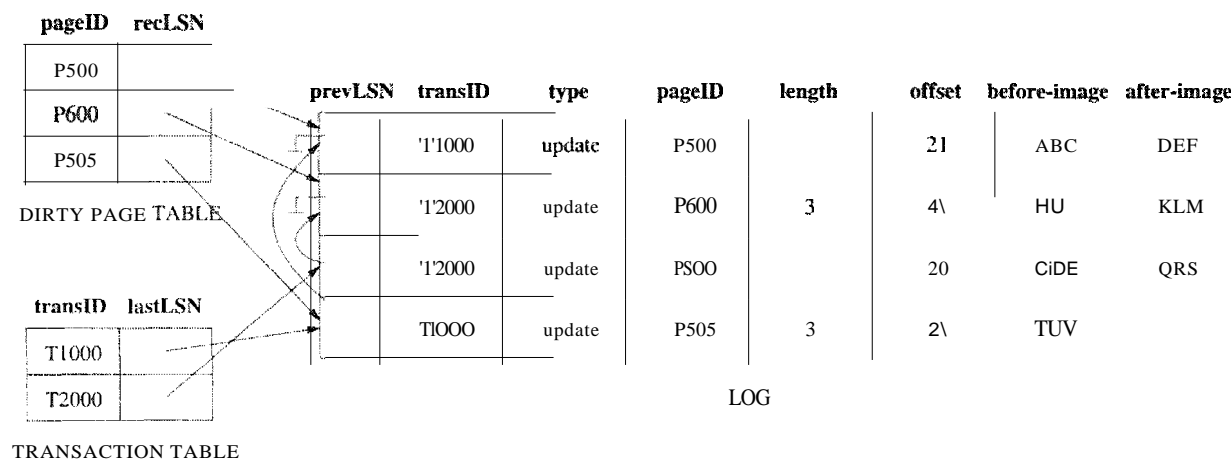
| pageID | recLSN |
|---|---|
| P500 | |
| P600 | |
| P505 | |

DIRTY PAGE TABLE

| transID | lastLSN |
|---|---|
| T1000 | |
| T2000 | |

TRANSACTION TABLE

| prevLSN | transID | type | pageID | length | offset | before-image | after-image |
|---|---|---|---|---|---|---|---|
| | '1'1000 | update | P500 | | 21 | ABC | DEF |
| | '1'2000 | update | P600 | 3 | 4\ | HU | KLM |
| | '1'2000 | update | PSOO | | 20 | CiDE | QRS |
| | TlOOO | update | P505 | 3 | 2\ | TUV | |

LOG